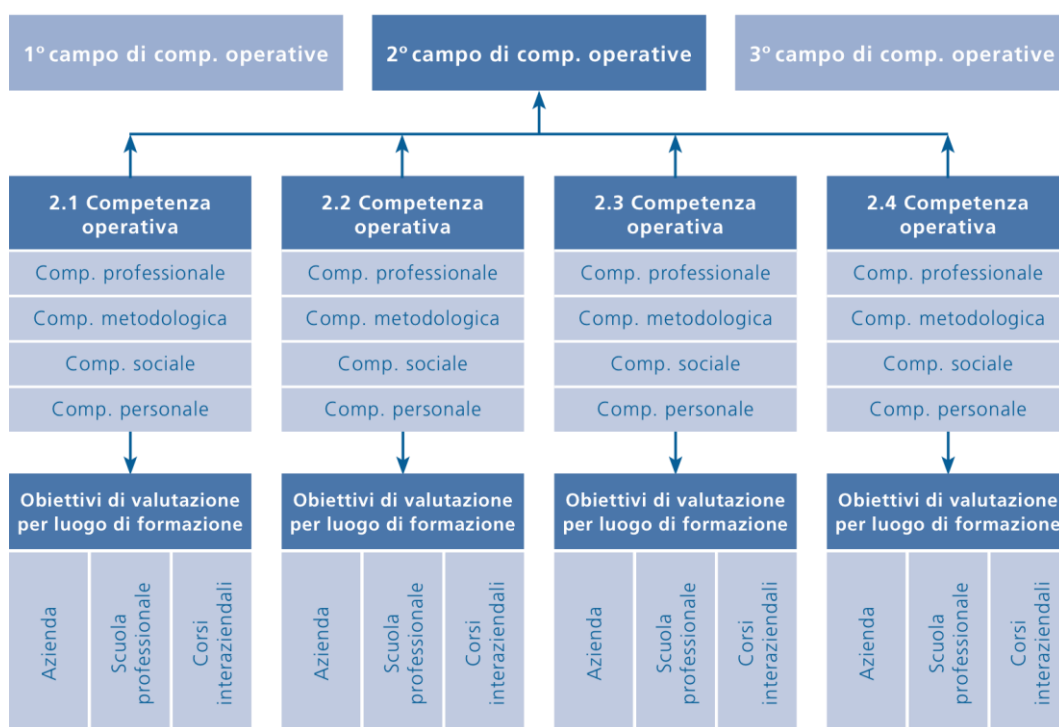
1° campo di comp. operative

2° campo di comp. operative

3° campo di comp. operative

2.1 Competenza operativa

Comp. professionale

Comp. metodologica

Comp. sociale

Comp. personale

Obiettivi di valutazione per luogo di formazione

Azienda

Scuola professionale

Corsi interaziendali

2.2 Competenza operativa

Comp. professionale

Comp. metodologica

Comp. sociale

Comp. personale

Obiettivi di valutazione per luogo di formazione

Azienda

Scuola professionale

Corsi interaziendali

2.3 Competenza operativa

Comp. professionale

Comp. metodologica

Comp. sociale

Comp. personale

Obiettivi di valutazione per luogo di formazione

Azienda

Scuola professionale

Corsi interaziendali

2.4 Competenza operativa

Comp. professionale

Comp. metodologica

Comp. sociale

Comp. personale

Obiettivi di valutazione per luogo di formazione

Azienda

Scuola professionale

Corsi interaziendali